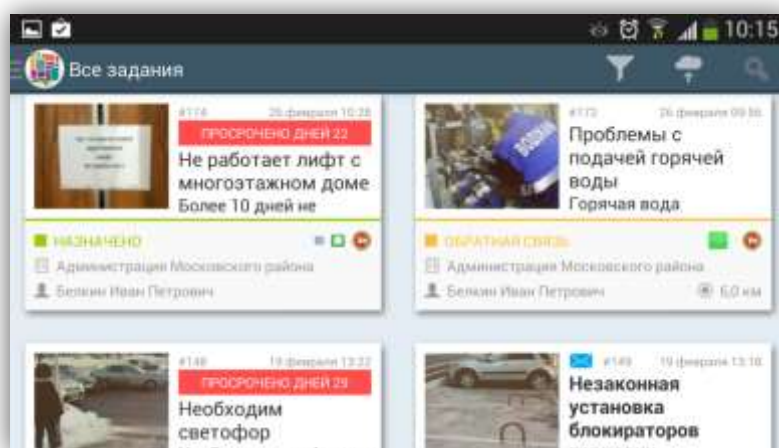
10:15

Все задания

#174 26 февраля 10:28
ПРОСРОЧЕНО ДНЕЙ 22
Не работает лифт с многоэтажном доме
Более 10 дней не
НАЗНАЧЕНО
Администрация Московского района
Белкин Иван Петрович

#172 26 февраля 09:56
Проблемы с подачей горячей воды
Горячая вода
ОБРАТНАЯ СВЯЗЬ
Администрация Московского района
Белкин Иван Петрович
5,0 км

#148 19 февраля 13:22
ПРОСРОЧЕНО ДНЕЙ 29
Необходим светофор

#149 19 февраля 13:18
Незаконная установка блокираторов